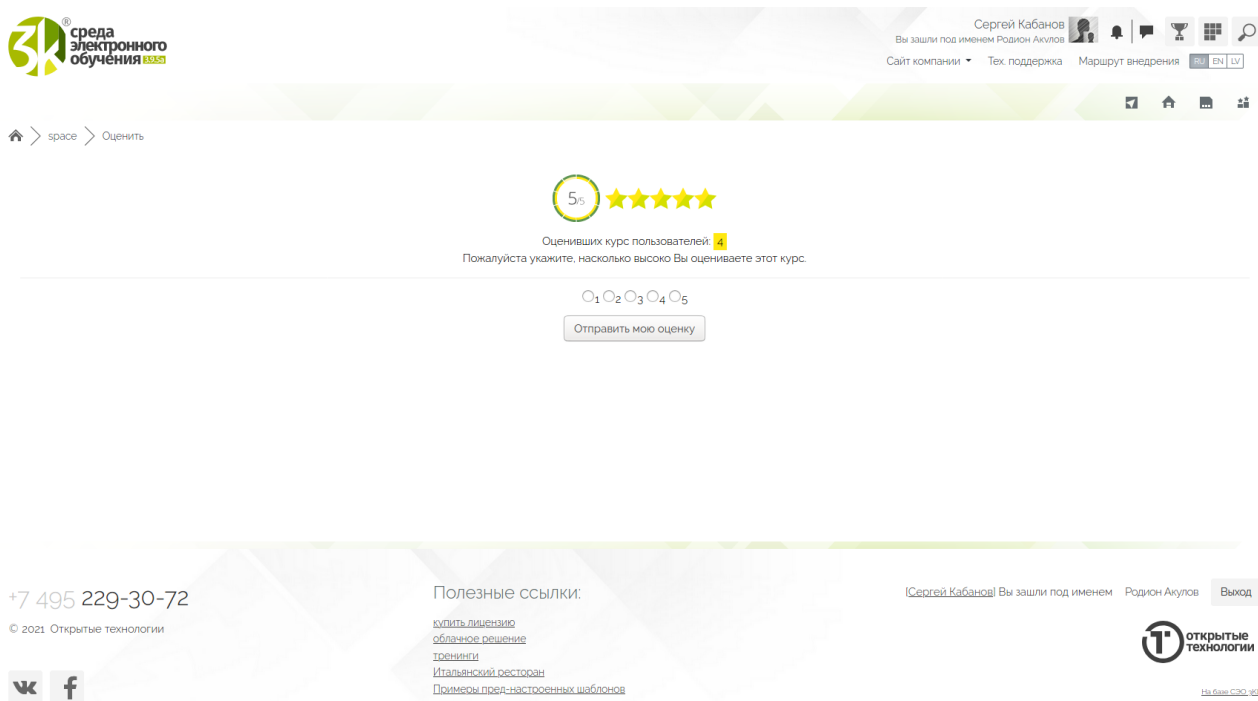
3К® среда электронного обучения 3.9.5a

Сергей Кабанов
Вы зашли под именем Родион Акулов

Сайт компании Тех. поддержка Маршрут внедрения RU EN LV

space > Оценить

5/5

Оценивших курс пользователей: 4
Пожалуйста укажите, насколько высоко Вы оцениваете этот курс.

1 2 3 4 5

Отправить мою оценку

+7 495 229-30-72

© 2021 Открытые технологии

Полезные ссылки:

купить лицензию
облачное решение
тренинги
Итальянский ресторан
Примеры пред-настроенных шаблонов

[Сергей Кабанов] Вы зашли под именем Родион Акулов Выход

открытые технологии

На базе СЭО 3К